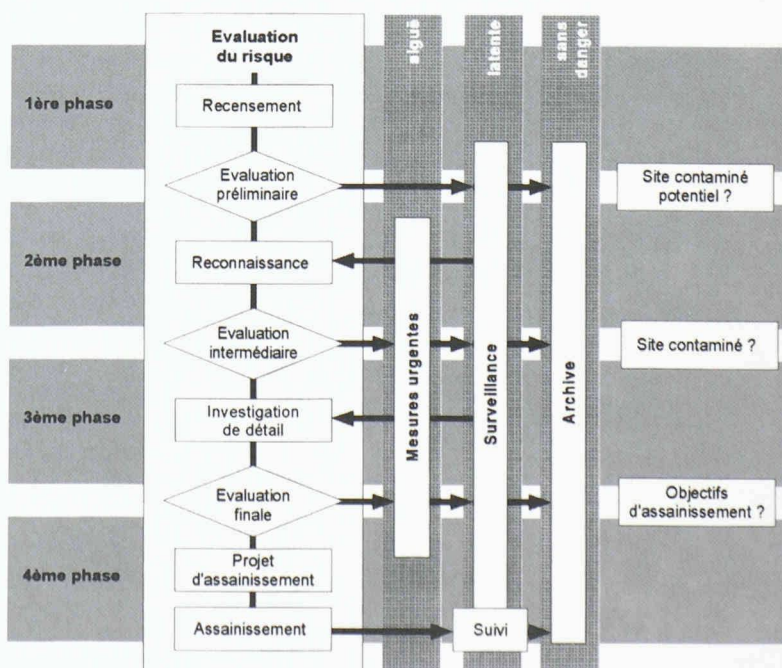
Evaluation du risque

aiguë

latente

sans danger

1ère phase

Recensement

Evaluation préliminaire

Site contaminé potentiel ?

2ème phase

Reconnaissance

Evaluation intermédiaire

Site contaminé ?

3ème phase

Investigation de détail

Evaluation finale

Objectifs d'assainissement ?

4ème phase

Projet d'assainissement

Assainissement

Mesures urgentes

Surveillance

Archive

Suivi